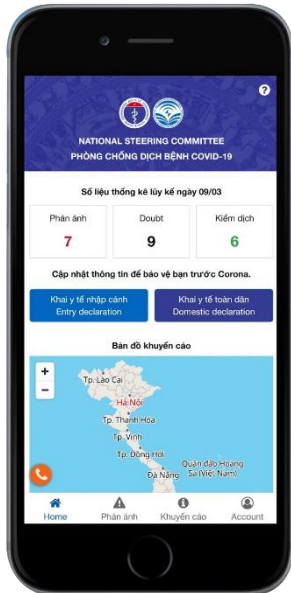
?

NATIONAL STEERING COMMITTEE
PHÒNG CHỐNG DỊCH BỆNH COVID-19

Số liệu thống kê lũy kế ngày 09/03

| Phản ánh | Doubt | Kiểm dịch |
|---|---|---|
| 7 | 9 | 6 |

Cập nhật thông tin để bảo vệ bạn trước Corona.

Khai y tế nhập cảnh
Entry declaration

Khai y tế toàn dân
Domestic declaration

Bản đồ khuyến cáo

+
−

Tp. Lào Cai
Hà Nội
Tp. Thanh Hóa
Tp. Vinh
Tp. Đồng Hới
Quần đảo Hoàng Sa (Việt Nam)
Đà Nẵng

Home
Phản ánh
Khuyến cáo
Account